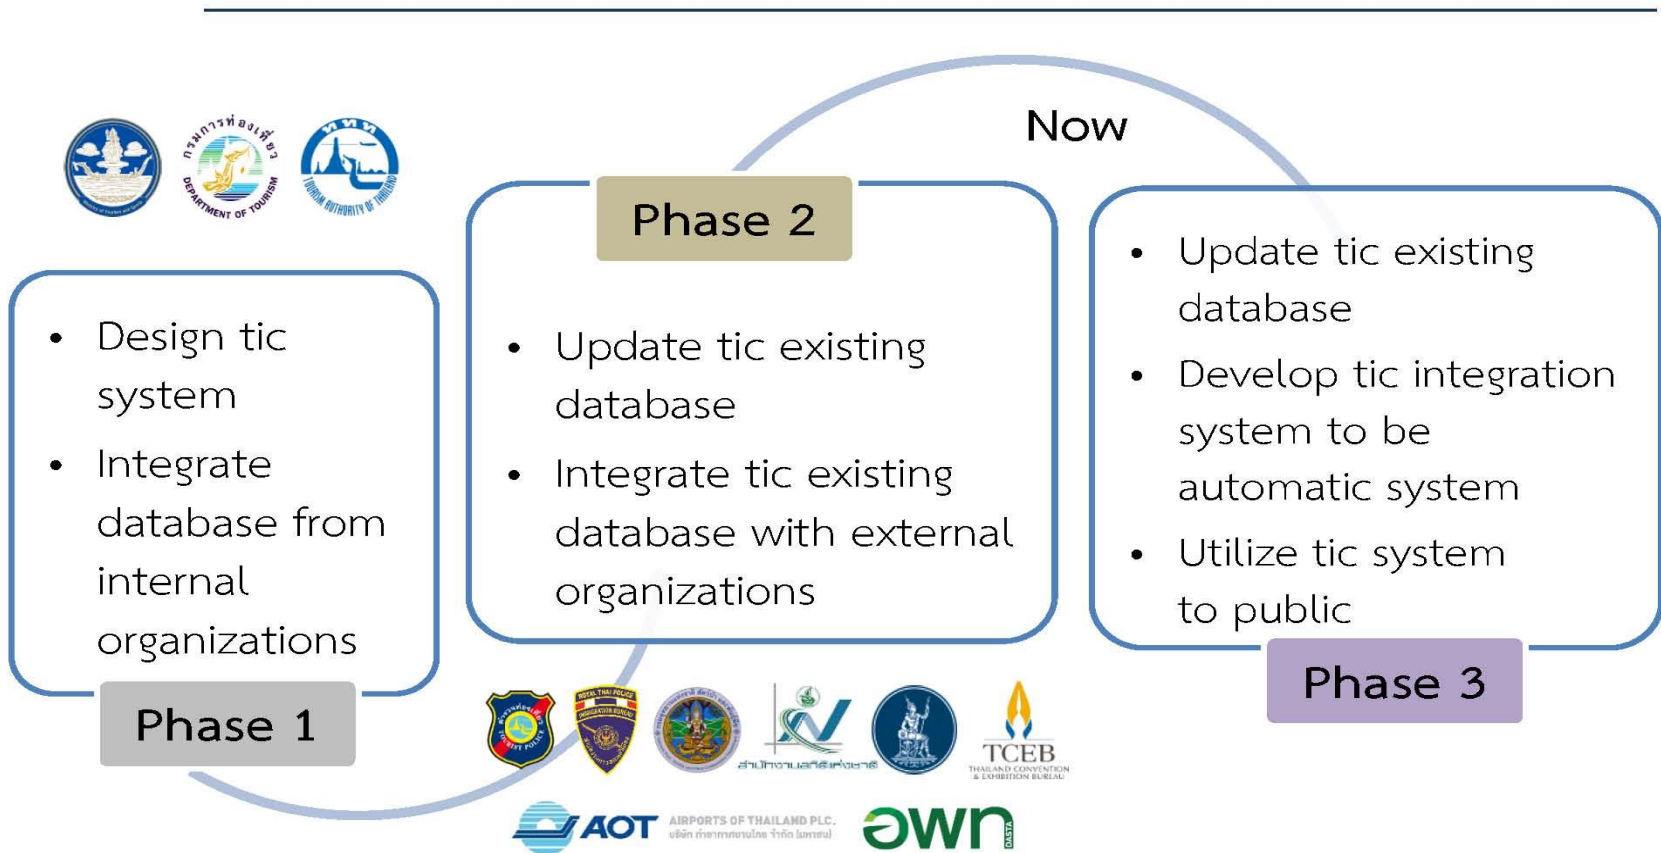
Now

กรมการท่องเที่ยว DEPARTMENT OF TOURISM

TOURISM AUTHORITY OF THAILAND

Phase 1

- Design tic system
- Integrate database from internal organizations

Phase 2

- Update tic existing database
- Integrate tic existing database with external organizations

Phase 3

- Update tic existing database
- Develop tic integration system to be automatic system
- Utilize tic system to public

TOURIST POLICE

ROYAL THAI POLICE IMMIGRATION BUREAU

สำนักงานสถิติแห่งชาติ

TCEB THAILAND CONVENTION & EXHIBITION BUREAU

AOT AIRPORTS OF THAILAND PLC. บริษัท ท่าอากาศยานไทย จำกัด (มหาชน)

อพท DASTA